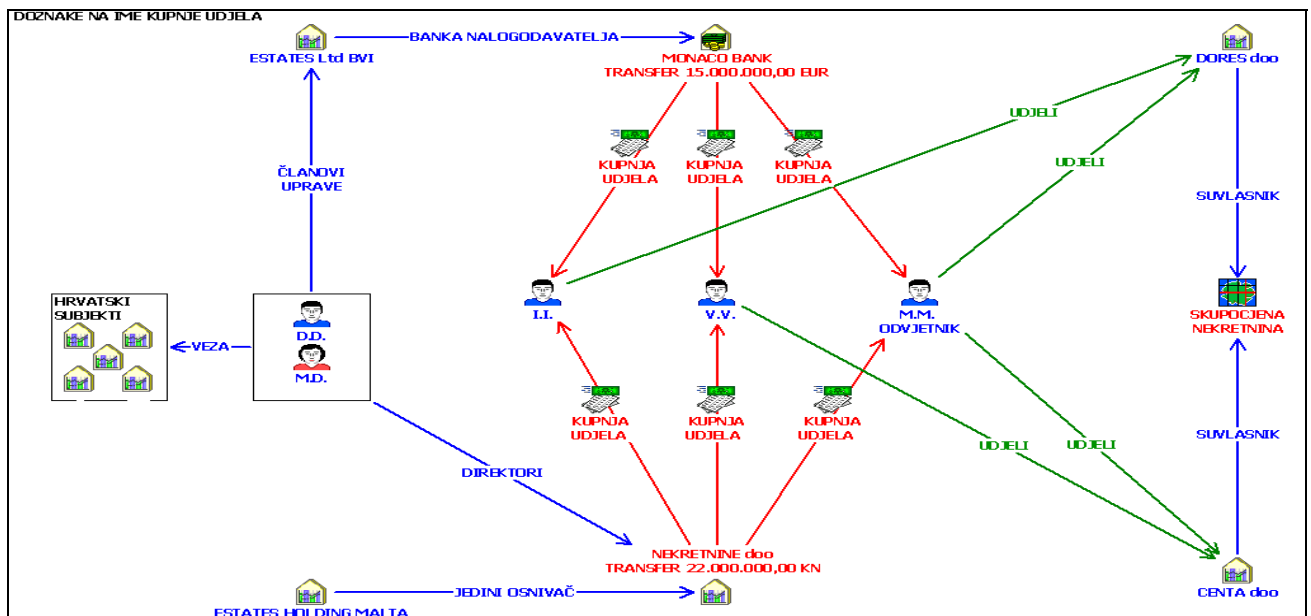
DOZNAKE NA IME KUPNJE UDJELA

ESTATES Ltd BVI

BANKA NALOGODAVATELJA

MONACO BANK
TRANSFER 15.000.000,00 EUR

DORES doo

ČLANOVI UPRAVE

KUPNJA UDJELA

KUPNJA UDJELA

KUPNJA UDJELA

UDJELI

UDJELI

SUVLASNIK

HRVATSKI SUBJEKTI

VEZA

D.D.

M.D.

I.I.

V.V.

M.M. ODVJETNIK

SKUPOCJENA NEKRETNINA

KUPNJA UDJELA

KUPNJA UDJELA

KUPNJA UDJELA

UDJELI

UDJELI

SUVLASNIK

DIREKTORI

NEKRETNINE doo
TRANSFER 22.000.000,00 KN

ESTATES HOLDING MALTA

JEDINI OSNIVAČ

CENTA doo